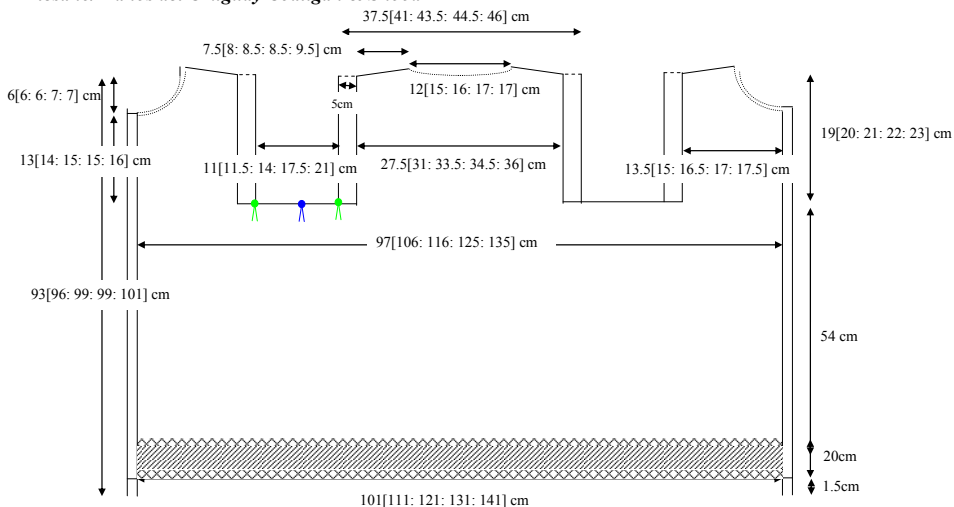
37.5[41: 43.5: 44.5: 46] cm

7.5[8: 8.5: 8.5: 9.5] cm

6[6: 6: 7: 7] cm

5cm

12[15: 16: 17: 17] cm

13[14: 15: 15: 16] cm

19[20: 21: 22: 23] cm

11[11.5: 14: 17.5: 21] cm

27.5[31: 33.5: 34.5: 36] cm

13.5[15: 16.5: 17: 17.5] cm

97[106: 116: 125: 135] cm

93[96: 99: 99: 101] cm

54 cm

20cm

1.5cm

101[111: 121: 131: 141] cm